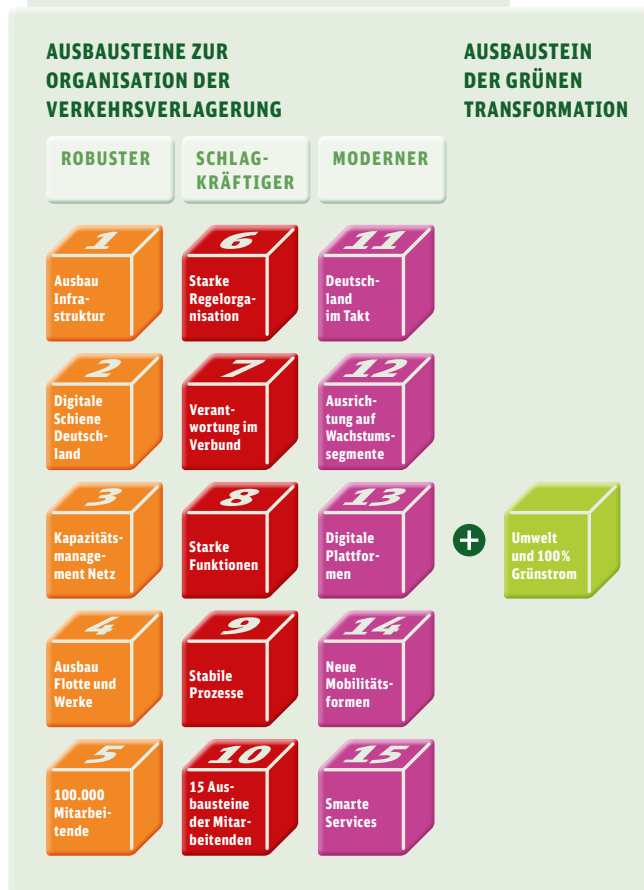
AUSBAUSTEINE ZUR ORGANISATION DER VERKEHRSVERLAGERUNG

AUSBAUSTEIN DER GRÜNEN TRANSFORMATION

ROBUSTER

SCHLAGKRÄFTIGER

MODERNER

1
Ausbau Infrastruktur

6
Starke Regelorganisation

11
Deutschland im Takt

2
Digitale Schiene Deutschland

7
Verantwortung im Verbund

12
Ausrichtung auf Wachstumssegmente

3
Kapazitätsmanagement Netz

8
Starke Funktionen

13
Digitale Plattformen

+

Umwelt und 100% Grünstrom

4
Ausbau Flotte und Werke

9
Stabile Prozesse

14
Neue Mobilitätsformen

5
100.000 Mitarbeitende

10
15 Ausbausteine der Mitarbeitenden

15
Smarte Services